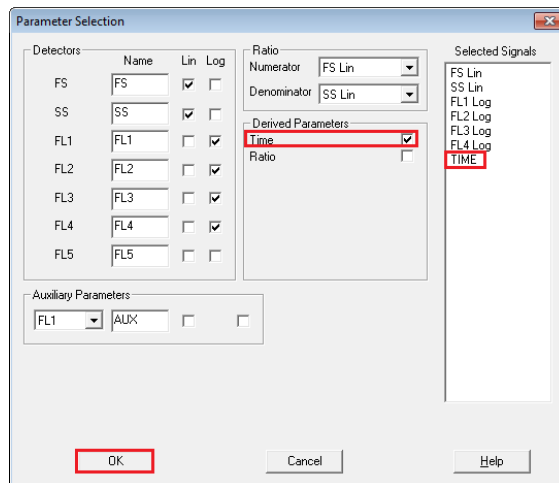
Parameter Selection

Detectors

| | Name | Lin | Log |
|---|---|---|---|
| FS | FS | ☑ | ☐ |
| SS | SS | ☑ | ☐ |
| FL1 | FL1 | ☐ | ☑ |
| FL2 | FL2 | ☐ | ☑ |
| FL3 | FL3 | ☐ | ☑ |
| FL4 | FL4 | ☐ | ☑ |
| FL5 | FL5 | ☐ | ☐ |

Ratio
Numerator FS Lin
Denominator SS Lin

Derived Parameters
Time ☑
Ratio ☐

Selected Signals
FS Lin
SS Lin
FL1 Log
FL2 Log
FL3 Log
FL4 Log
TIME

Auxiliary Parameters
FL1 AUX

OK Cancel Help